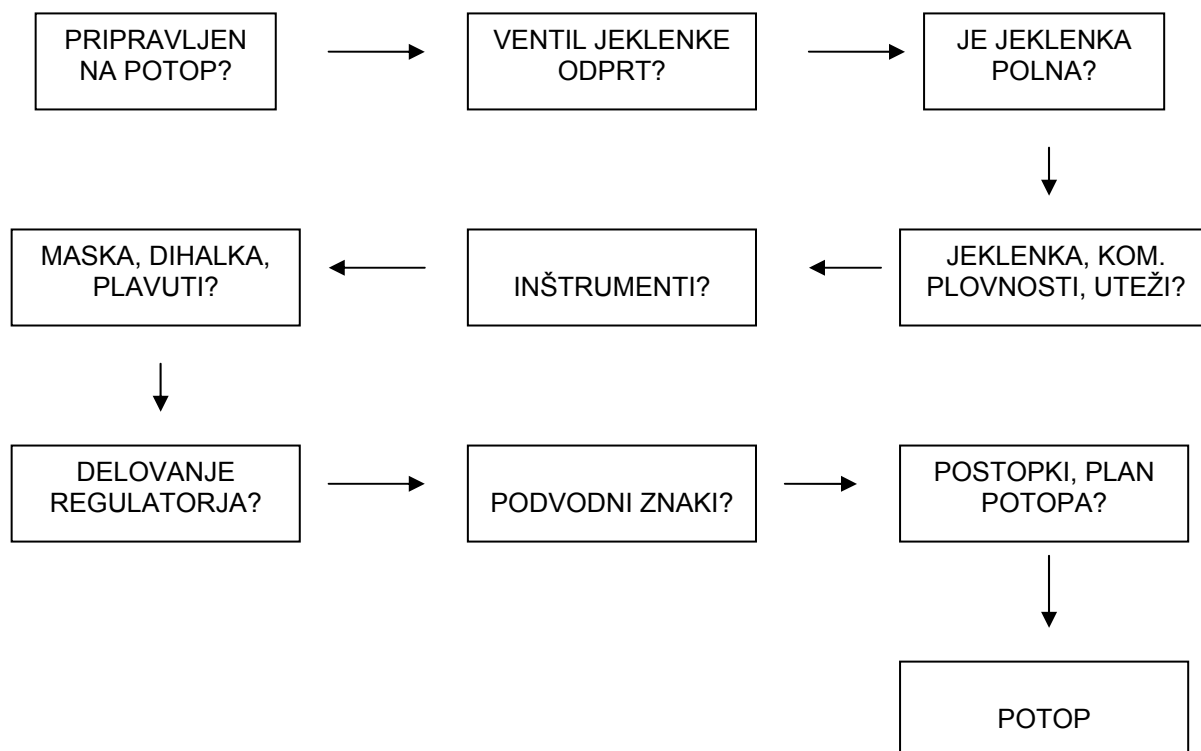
PRIPRAVLJEN NA POTOP?

VENTIL JEKLENKE ODPRT?

JE JEKLENKA POLNA?

JEKLENKA, KOM. PLOVNOSTI, UTEŽI?

INŠTRUMENTI?

MASKA, DIHALKA, PLAVUTI?

DELOVANJE REGULATORJA?

PODVODNI ZNAKI?

POSTOPKI, PLAN POTOPA?

POTOP